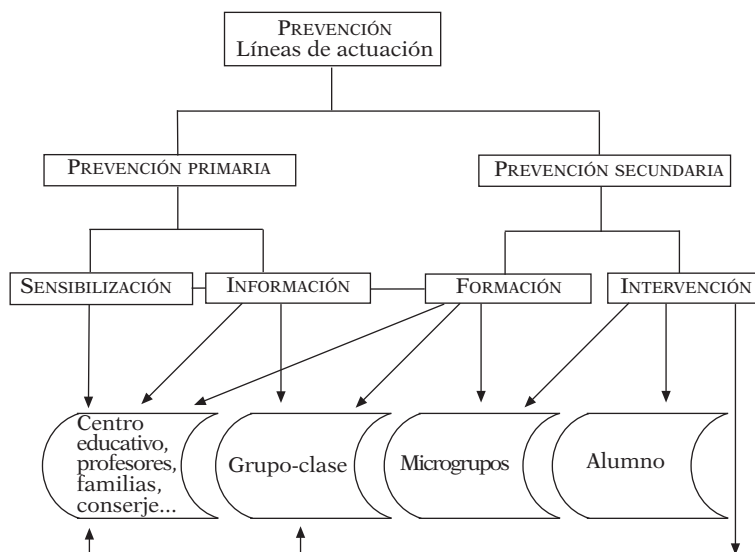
PREVENCIÓN
Líneas de actuación

PREVENCIÓN PRIMARIA

PREVENCIÓN SECUNDARIA

SENSIBILIZACIÓN

INFORMACIÓN

FORMACIÓN

INTERVENCIÓN

Centro educativo, profesores, familias, conserje...

Grupo-clase

Microgrupos

Alumno